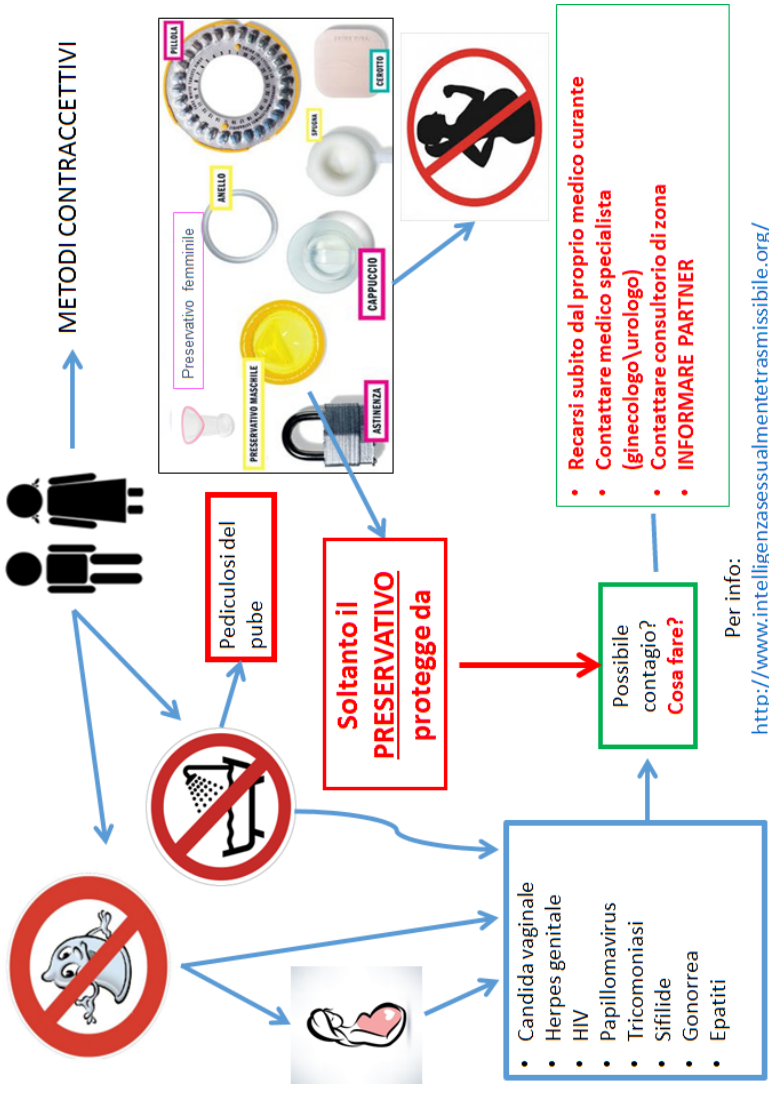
METODI CONTRACCETTIVI

PILLOLA
CEROTTO
SPUGNA
ANELLO
Preservativo femminile
CAPPUCCIO
PRESERVATIVO MASCHILE
ASTINENZA

Pediculosi del pube

Soltanto il PRESERVATIVO protegge da

Possibile contagio? Cosa fare?

- Recarsi subito dal proprio medico curante
- Contattare medico specialista (ginecologo\urologo)
- Contattare consultorio di zona
- INFORMARE PARTNER

Per info:
http://www.intelligenzasessualmentetrasmissibile.org/

- Candida vaginale
- Herpes genitale
- HIV
- Papillomavirus
- Tricomoniasi
- Sifilide
- Gonorrea
- Epatiti